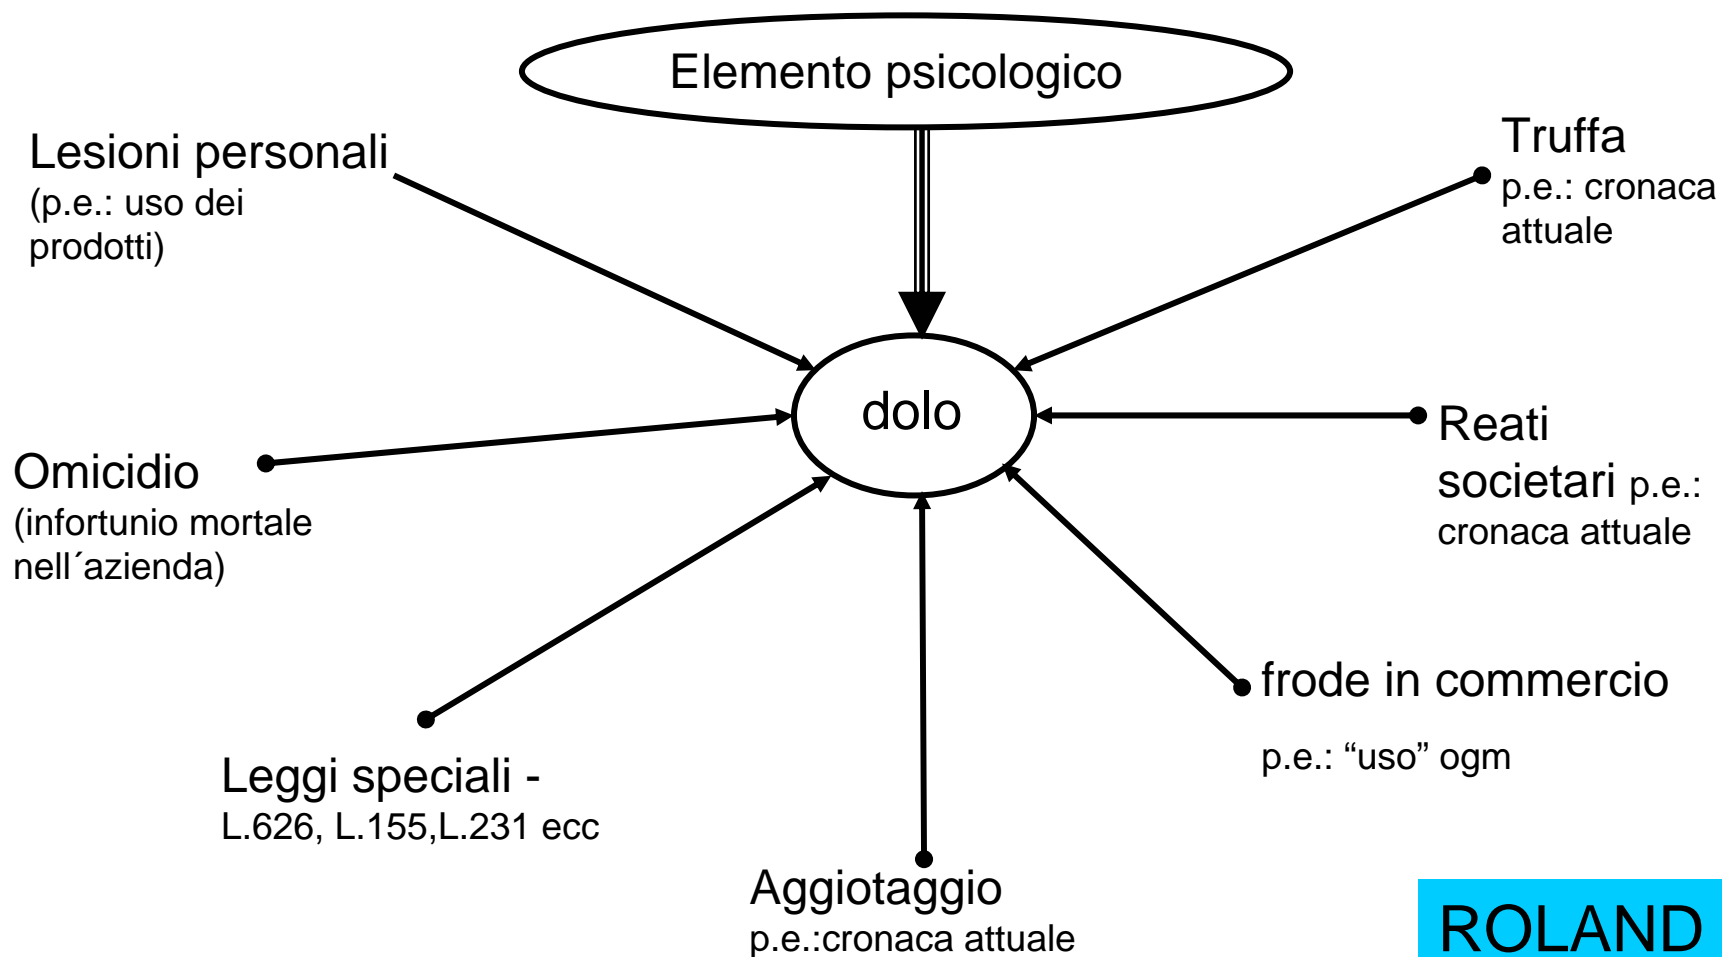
Elemento psicologico

Lesioni personali
(p.e.: uso dei prodotti)

Truffa
p.e.: cronaca attuale

dolo

Omicidio
(infortunio mortale nell´azienda)

Reati societari p.e.: cronaca attuale

frode in commercio

p.e.: “uso” ogm

Leggi speciali -
L.626, L.155,L.231 ecc

Aggiotaggio
p.e.:cronaca attuale

ROLAND